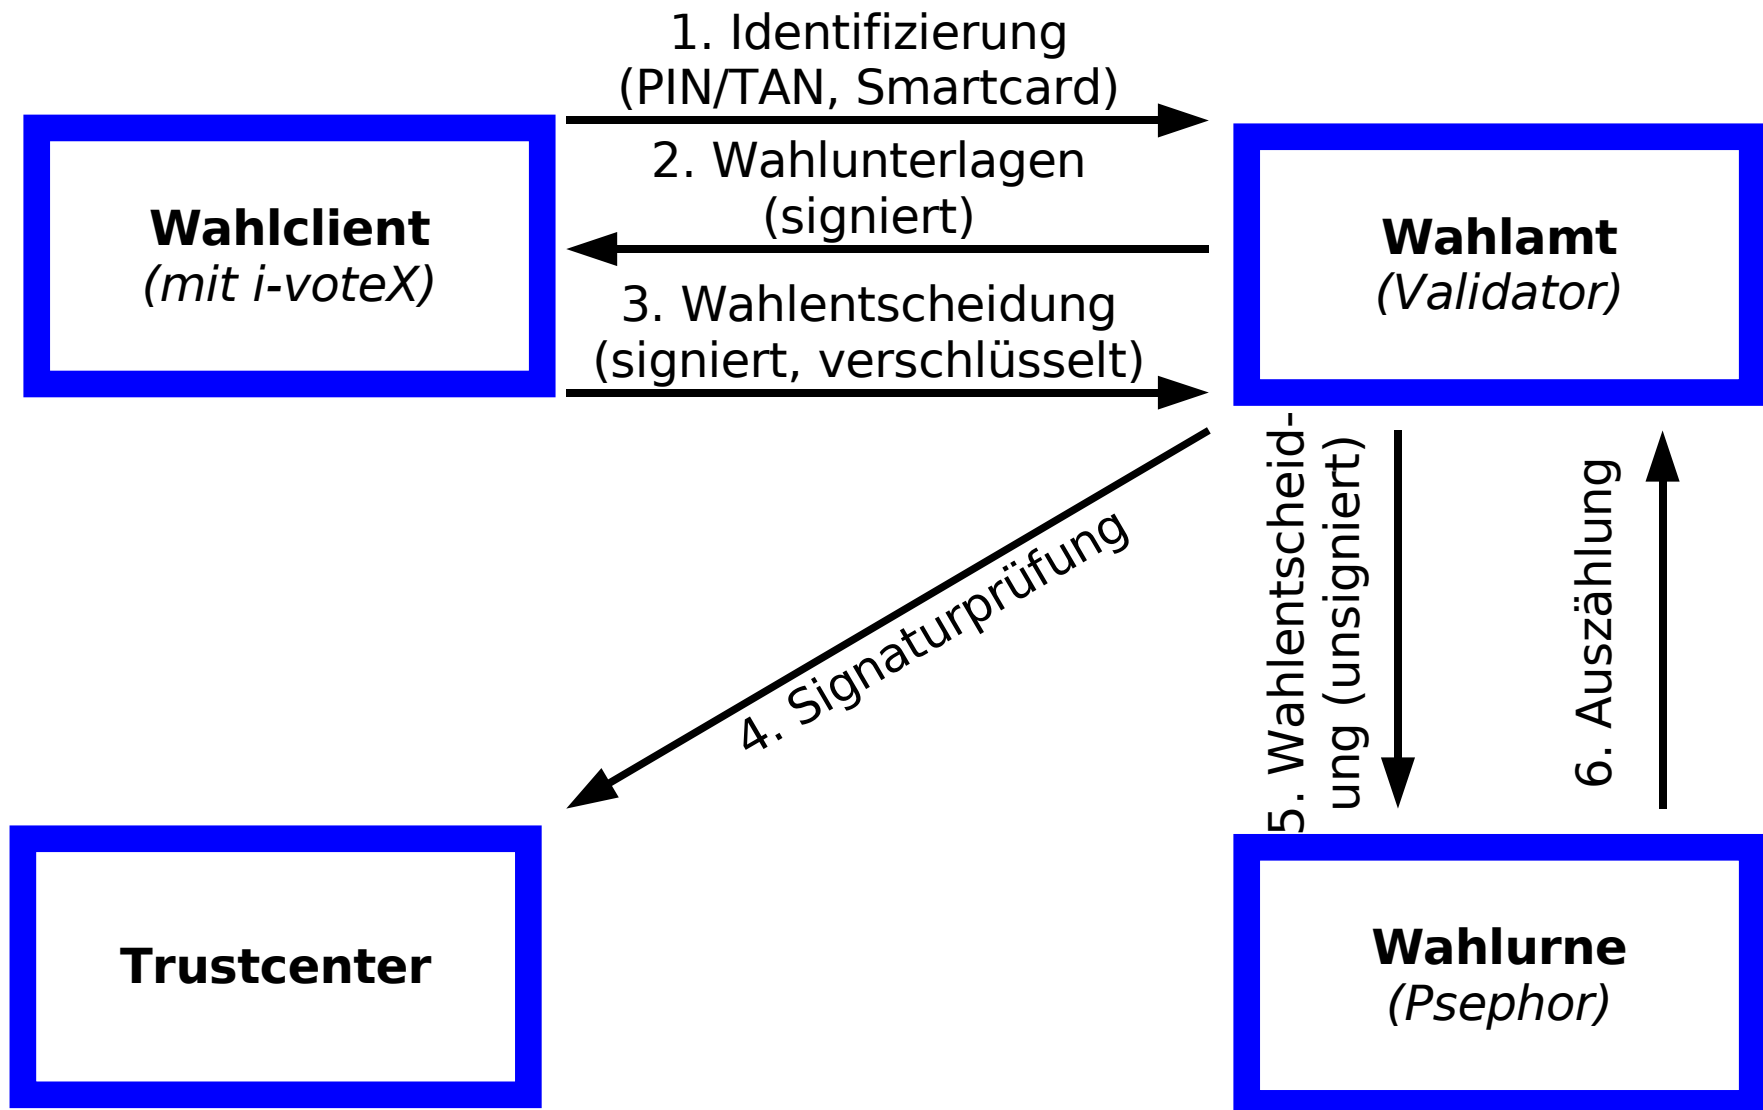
1. Identifizierung (PIN/TAN, Smartcard)

2. Wahlunterlagen (signiert)

3. Wahlentscheidung (signiert, verschlüsselt)

Wahlclient
(mit i-voteX)

Wahlamt
(Validator)

4. Signaturprüfung

5. Wahlentscheidung (unsigniert)

6. Auszählung

Trustcenter

Wahlurne
(Psephor)